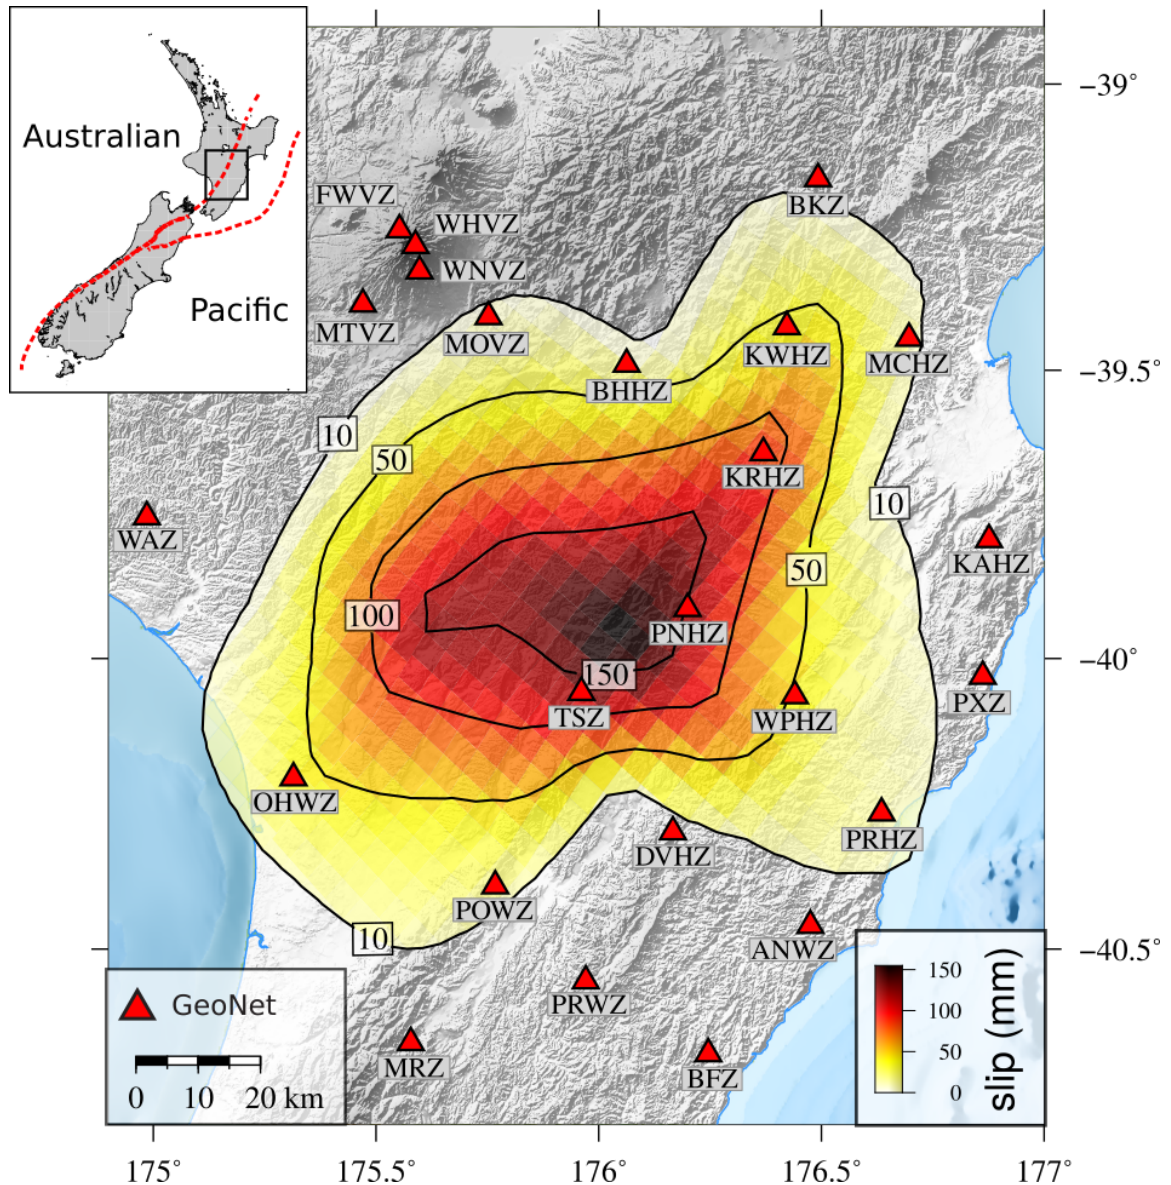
Australian
Pacific

−39°
−39.5°
−40°
−40.5°

FWVZ
WHVZ
WNVZ
MTVZ
MOVZ
BKZ
KWHZ
MCHZ
BHHZ
KRHZ
WAZ
KAHZ
PNHZ
TSZ
WPHZ
PXZ
OHWZ
PRHZ
DVHZ
POWZ
ANWZ
PRWZ
MRZ
BFZ

10
50
100
150
10
50
10

GeoNet
0 10 20 km

150
100
50
0
slip (mm)

175°
175.5°
176°
176.5°
177°